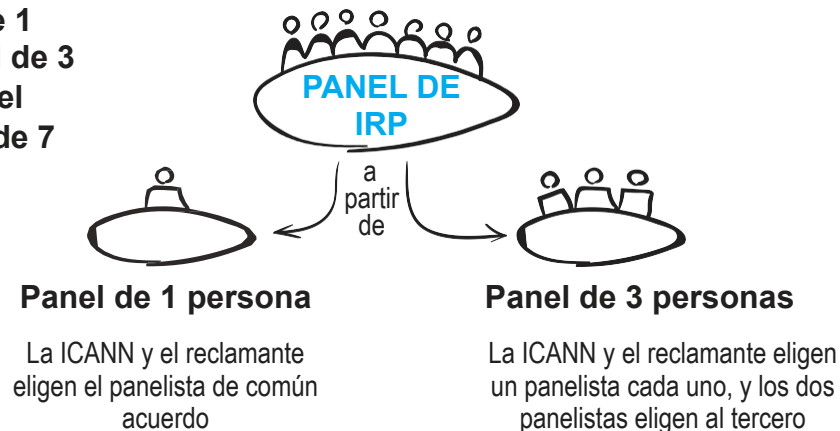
e 1
de 3
el
de 7

PANEL DE IRP

a partir de

Panel de 1 persona

La ICANN y el reclamante eligen el panelista de común acuerdo

Panel de 3 personas

La ICANN y el reclamante eligen un panelista cada uno, y los dos panelistas eligen al tercero